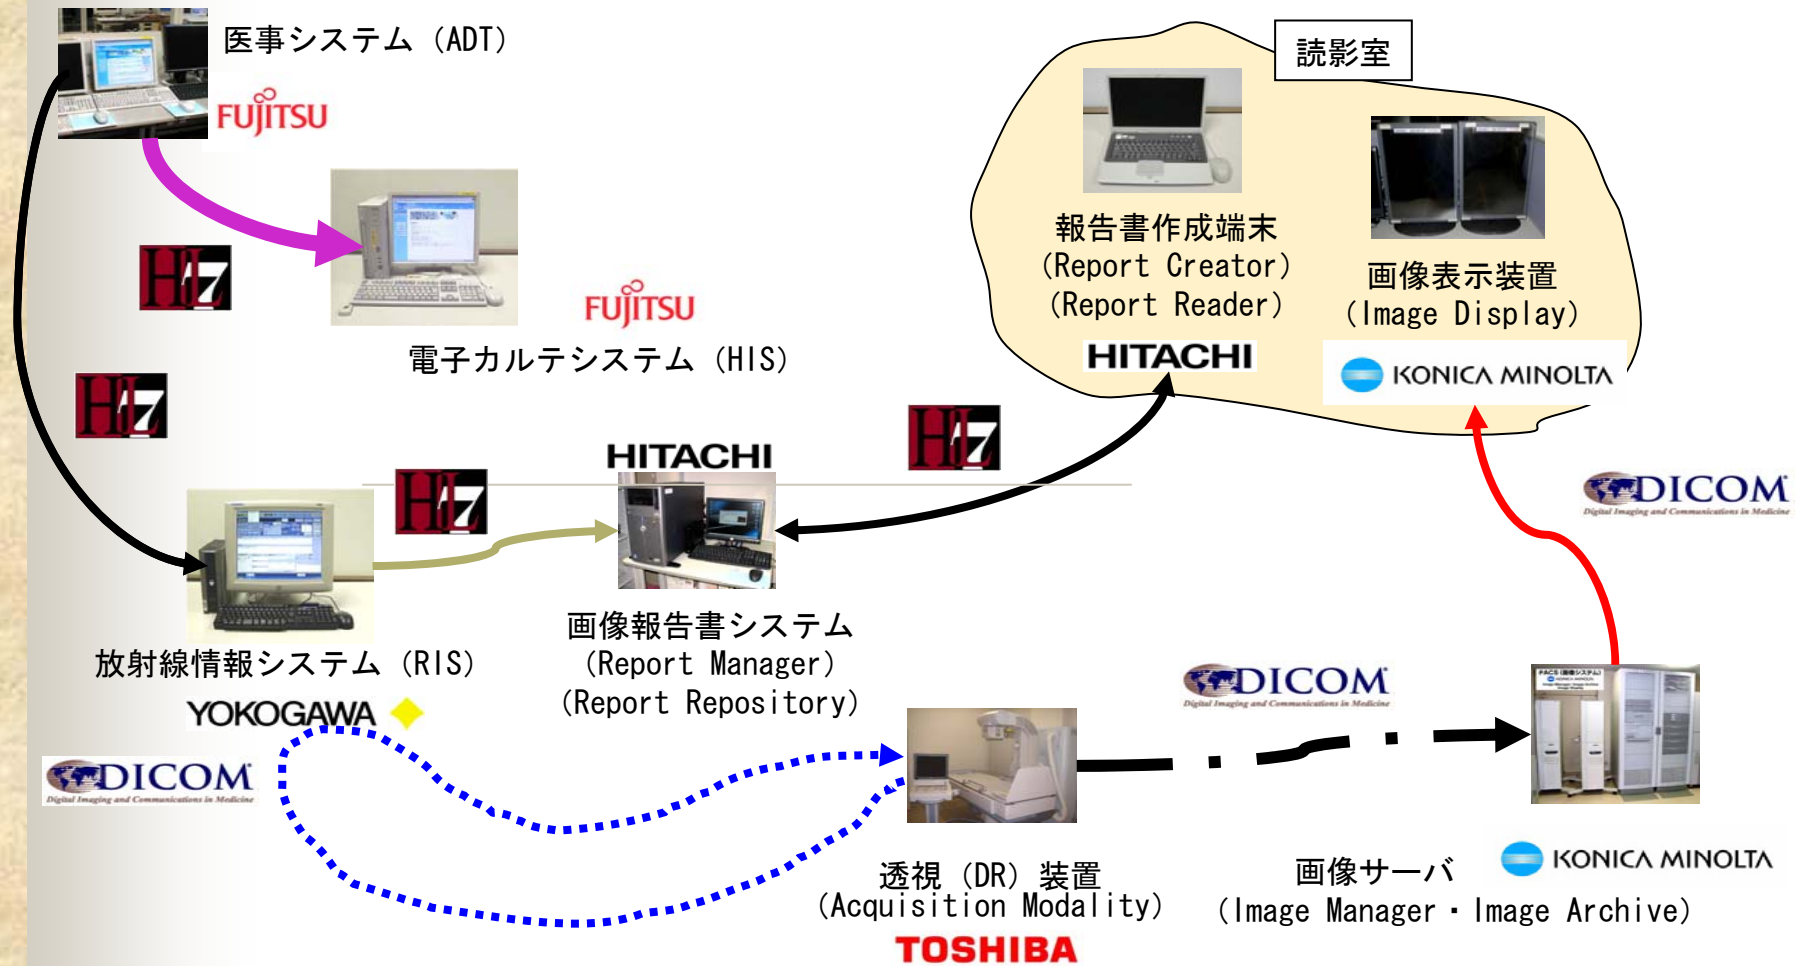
医事システム（ADT）

FUJITSU

HL7

FUJITSU

電子カルテシステム（HIS）

HL7

読影室

報告書作成端末
(Report Creator)
(Report Reader)

HITACHI

画像表示装置
(Image Display)

KONICA MINOLTA

HITACHI

HL7

HL7

DICOM
Digital Imaging and Communications in Medicine

放射線情報システム（RIS）

YOKOGAWA

画像報告書システム
(Report Manager)
(Report Repository)

DICOM
Digital Imaging and Communications in Medicine

DICOM
Digital Imaging and Communications in Medicine

透視（DR）装置
(Acquisition Modality)

TOSHIBA

画像サーバ
(Image Manager・Image Archive)

KONICA MINOLTA